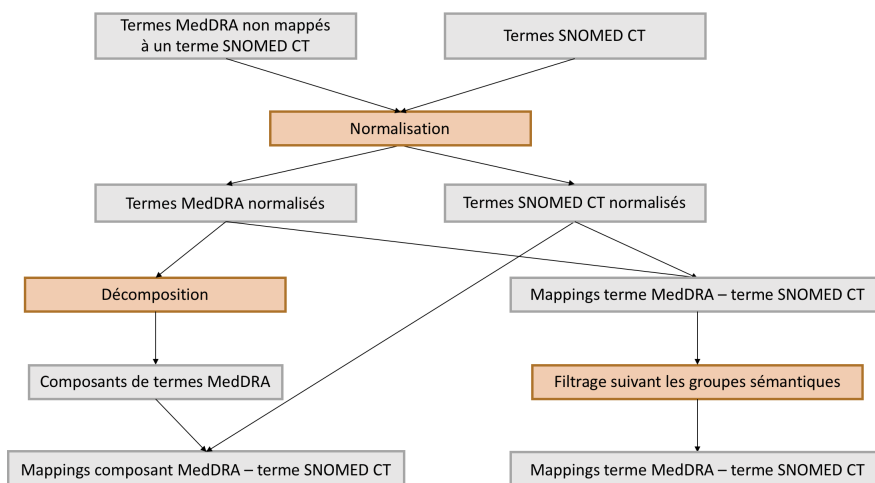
Termes MedDRA non mappés à un terme SNOMED CT

Termes SNOMED CT

Normalisation

Termes MedDRA normalisés

Termes SNOMED CT normalisés

Décomposition

Mappings terme MedDRA – terme SNOMED CT

Composants de termes MedDRA

Filtrage suivant les groupes sémantiques

Mappings composant MedDRA – terme SNOMED CT

Mappings terme MedDRA – terme SNOMED CT